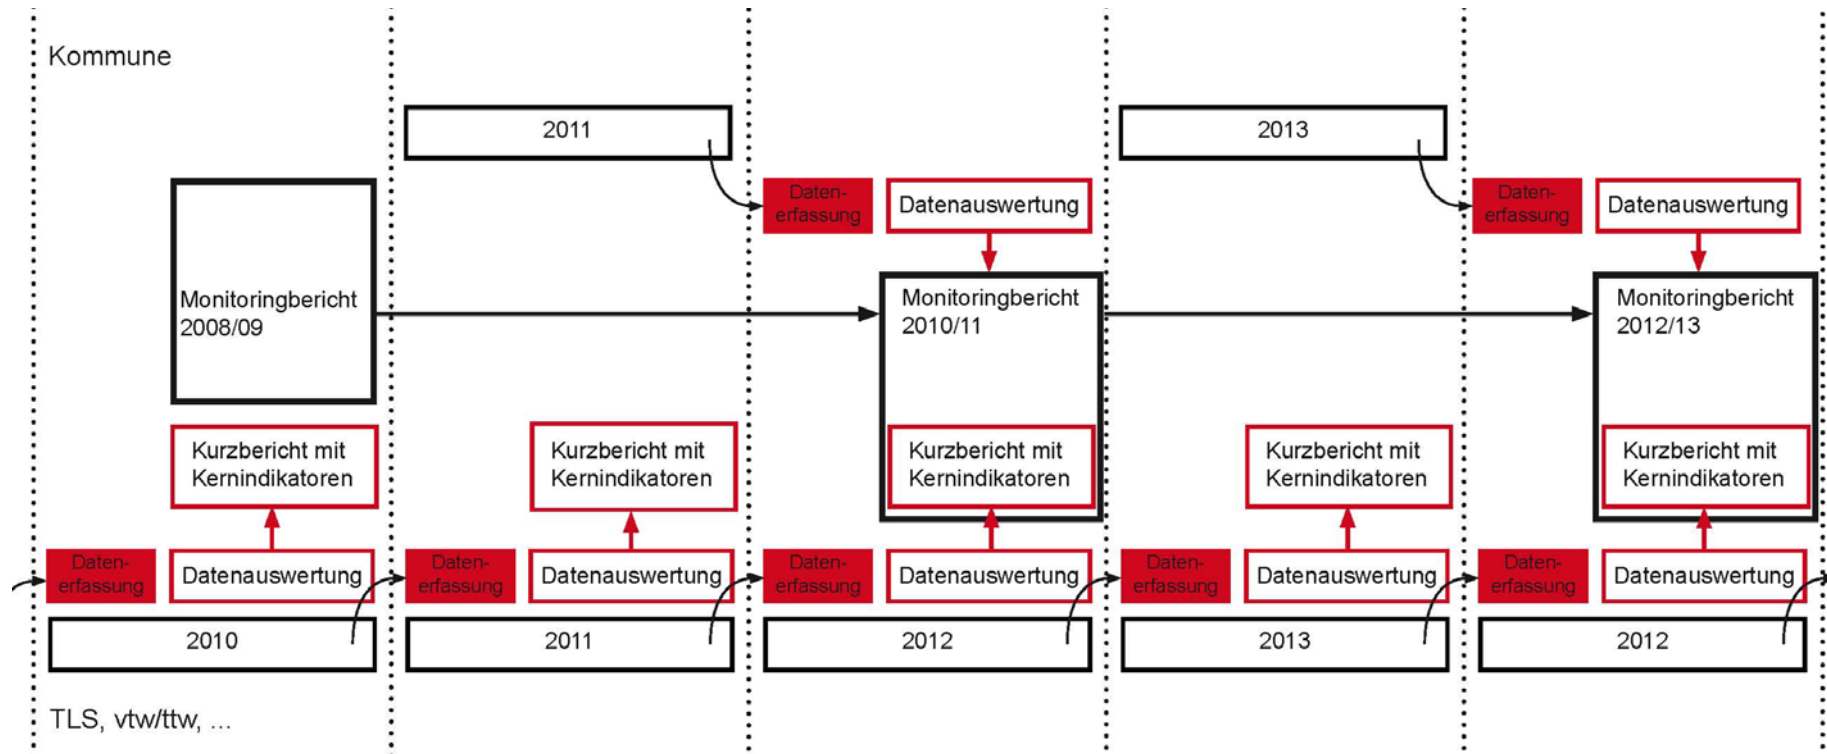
Kommune

2011

2013

Datenerfassung

Datenauswertung

Datenerfassung

Datenauswertung

Monitoringbericht 2008/09

Monitoringbericht 2010/11

Monitoringbericht 2012/13

Kurzbericht mit Kernindikatoren

Kurzbericht mit Kernindikatoren

Kurzbericht mit Kernindikatoren

Kurzbericht mit Kernindikatoren

Kurzbericht mit Kernindikatoren

Datenerfassung

Datenauswertung

Datenerfassung

Datenauswertung

Datenerfassung

Datenauswertung

Datenerfassung

Datenauswertung

Datenerfassung

Datenauswertung

2010

2011

2012

2013

2012

TLS, vtw/ttw, ...